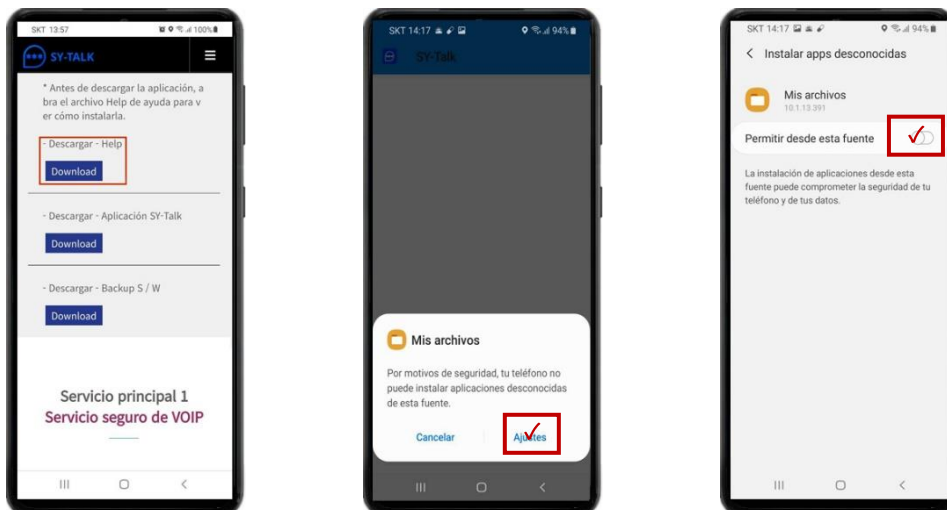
SKT 13:57 100%

SY-TALK

* Antes de descargar la aplicación, abra el archivo Help de ayuda para ver cómo instalarla.

- Descargar - Help

Download

- Descargar - Aplicación SY-Talk

Download

- Descargar - Backup S / W

Download

Servicio principal 1
Servicio seguro de VOIP

SKT 14:17 94%

SY-Talk

Mis archivos

Por motivos de seguridad, tu teléfono no puede instalar aplicaciones desconocidas de esta fuente.

Cancelar

Ajustes

SKT 14:17 94%

Instalar apps desconocidas

Mis archivos
10.1.13.391

Permitir desde esta fuente

La instalación de aplicaciones desde esta fuente puede comprometer la seguridad de tu teléfono y de tus datos.